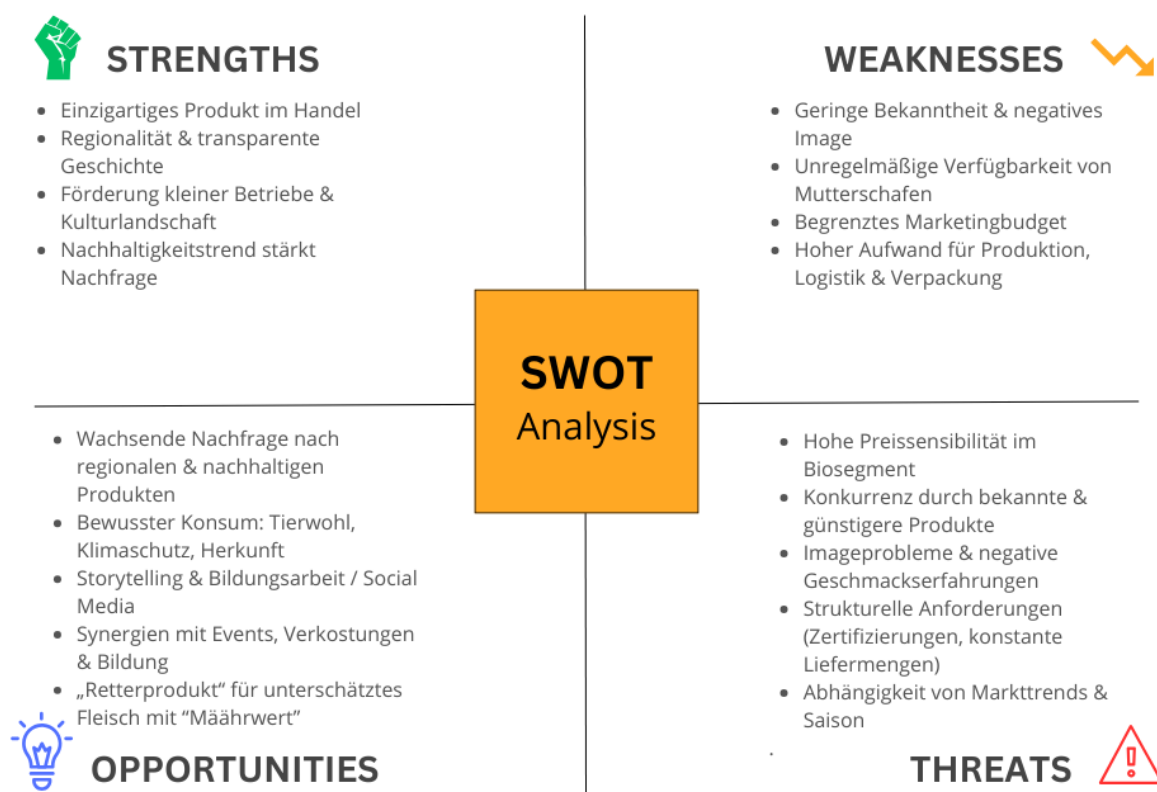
STRENGTHS

- Einzigartiges Produkt im Handel
- Regionalität & transparente Geschichte
- Förderung kleiner Betriebe & Kulturlandschaft
- Nachhaltigkeitstrend stärkt Nachfrage

WEAKNESSES

- Geringe Bekanntheit & negatives Image
- Unregelmäßige Verfügbarkeit von Mutterschafen
- Begrenztes Marketingbudget
- Hoher Aufwand für Produktion, Logistik & Verpackung

SWOT
Analysis

- Wachsende Nachfrage nach regionalen & nachhaltigen Produkten
- Bewusster Konsum: Tierwohl, Klimaschutz, Herkunft
- Storytelling & Bildungsarbeit / Social Media
- Synergien mit Events, Verkostungen & Bildung
- „Retterprodukt“ für unterschätztes Fleisch mit “Mäährwert”

OPPORTUNITIES

- Hohe Preissensibilität im Biosegment
- Konkurrenz durch bekannte & günstigere Produkte
- Imageprobleme & negative Geschmackserfahrungen
- Strukturelle Anforderungen (Zertifizierungen, konstante Liefermengen)
- Abhängigkeit von Markttrends & Saison

THREATS